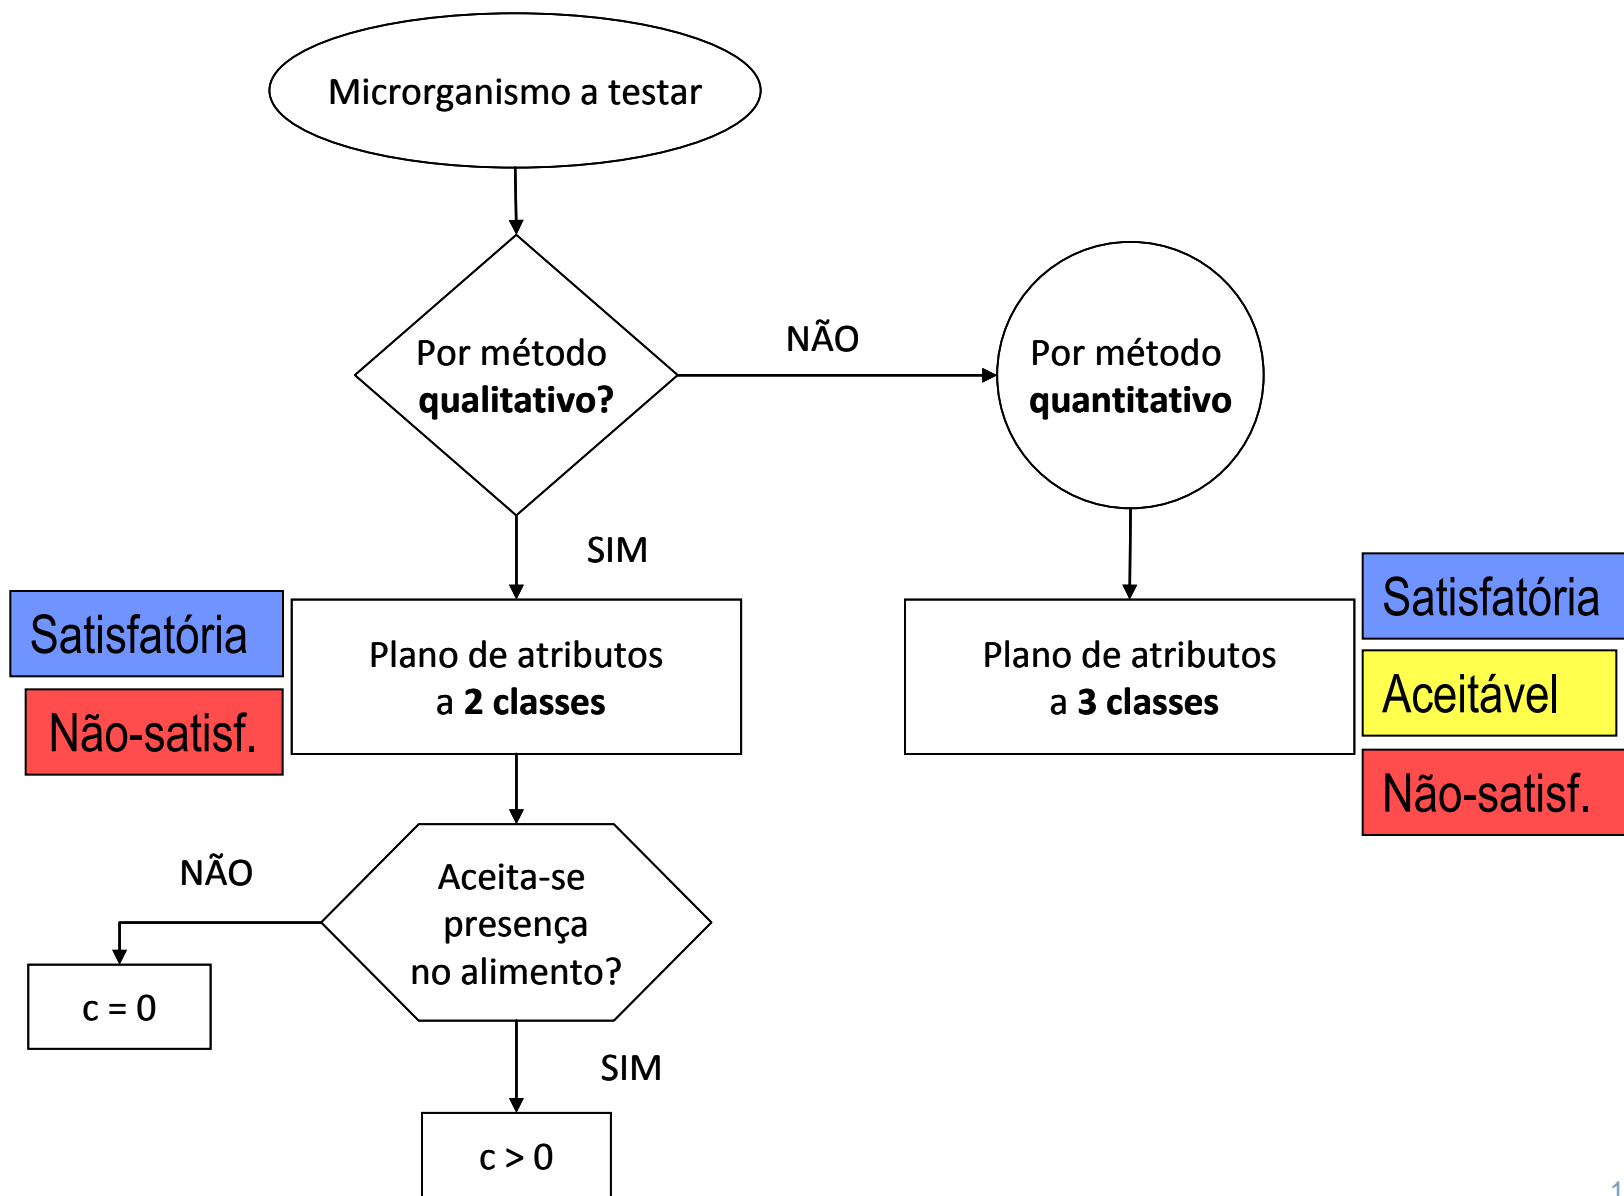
Microrganismo a testar

Por método qualitativo?

NÃO

Por método quantitativo

SIM

Satisfatória

Não-satisf.

Plano de atributos a 2 classes

Plano de atributos a 3 classes

Satisfatória

Aceitável

Não-satisf.

NÃO

Aceita-se presença no alimento?

c = 0

SIM

c > 0

1